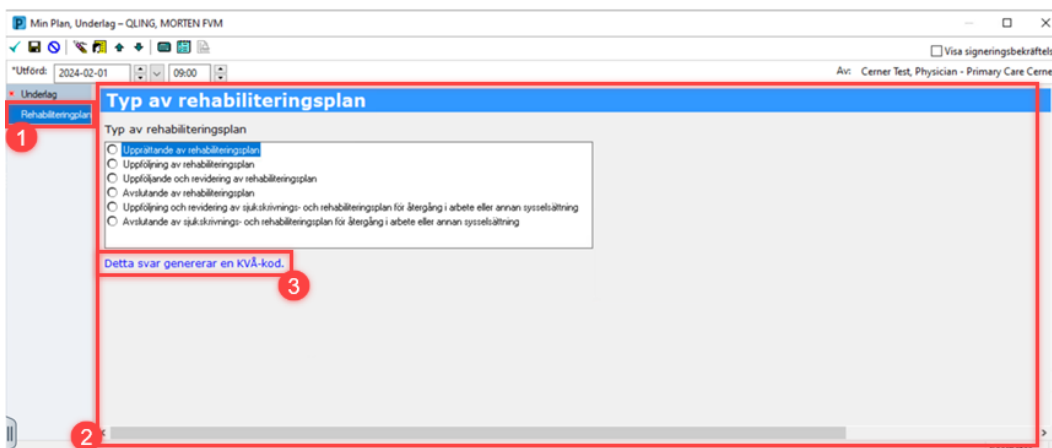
Min Plan, Underlag – QLING, MORTEN FVM

Visa signeringsbekräftels

*Utförd: 2024-02-01 09:00

Av: Cerner Test, Physician - Primary Care Cerne

Underlag

Rehabiliteringsplan

1

Typ av rehabiliteringsplan

Typ av rehabiliteringsplan

Upprättande av rehabiliteringsplan
Uppföljning av rehabiliteringsplan
Uppföljande och revidering av rehabiliteringsplan
Avslutande av rehabiliteringsplan
Uppföljning och revidering av sjukskrivnings- och rehabiliteringsplan för återgång i arbete eller annan sysselsättning
Avslutande av sjukskrivnings- och rehabiliteringsplan för återgång i arbete eller annan sysselsättning

Detta svar genererar en KVÅ-kod.

3

2